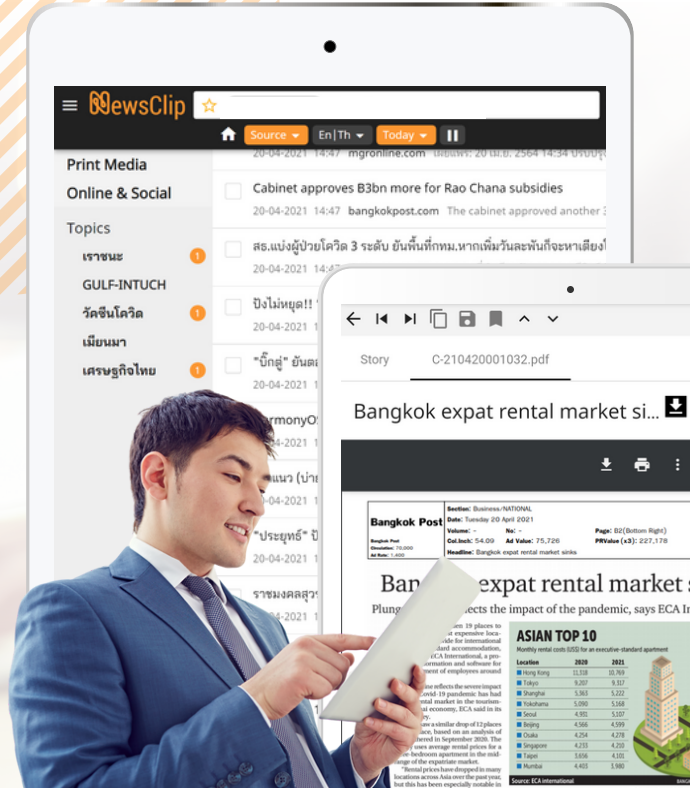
NewsClip

Source En|Th Today

Print Media
Online & Social

Topics
เราชนะ 1
GULF-INTUCH
วัคซีนโควิด 1
เมียนมา
เศรษฐกิจไทย 1

20-04-2021 14:47 mgronline.com

Cabinet approves B3bn more for Rao Chana subsidies
20-04-2021 14:47 bangkokpost.com The cabinet approved another 3

สธ.แบ่งผู้ป่วยโควิด 3 ระดับ ยันพื้นที่กทม.หากเพิ่มวันละพันก็จะหาเตียงได้

ปังไม่หยุด!!
20-04-2021

"บิ๊กตู่" ยันต
20-04-2021

rmonyO
20-04-2021

แนว (บ่าย
20-04-2021

"ประยุทธ์" ป
20-04-2021

ราชมงคลสุว
20-04-2021

Story C-210420001032.pdf

Bangkok expat rental market si...

Bangkok Post
Section: Business/NATIONAL
Date: Tuesday 20 April 2021
Volume: - No: - Page: B2(Bottom Right)
Col.Inch: 54.09 Ad Value: 75,726 PRValue (x3): 227,178
Headline: Bangkok expat rental market sinks

Ban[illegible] expat rental market s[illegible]
Plung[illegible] ects the impact of the pandemic, says ECA In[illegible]

ASIAN TOP 10
Monthly rental costs (US$) for an executive-standard apartment

| Location | 2020 | 2021 |
|---|---|---|
| Hong Kong | 11,518 | 10,769 |
| Tokyo | 9,207 | 9,317 |
| Shanghai | 5,363 | 5,222 |
| Yokohama | 5,090 | 5,168 |
| Seoul | 4,931 | 5,107 |
| Beijing | 4,566 | 4,599 |
| Osaka | 4,254 | 4,278 |
| Singapore | 4,233 | 4,210 |
| Taipei | 3,656 | 4,101 |
| Mumbai | 4,403 | 3,980 |

Source: ECA International